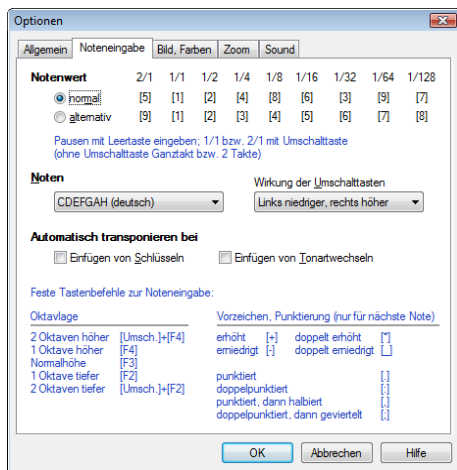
Optionen

Allgemein | Noteneingabe | Bild, Farben | Zoom | Sound

Notenwert 2/1 1/1 1/2 1/4 1/8 1/16 1/32 1/64 1/128

| | 2/1 | 1/1 | 1/2 | 1/4 | 1/8 | 1/16 | 1/32 | 1/64 | 1/128 |
|---|---|---|---|---|---|---|---|---|---|
| normal | [5] | [1] | [2] | [4] | [8] | [6] | [3] | [9] | [7] |
| alternativ | [9] | [1] | [2] | [3] | [4] | [5] | [6] | [7] | [8] |

Pausen mit Leertaste eingeben; 1/1 bzw. 2/1 mit Umschalttaste (ohne Umschalttaste Ganztakt bzw. 2 Takte)

Noten

CDEFGAH (deutsch)

Wirkung der Umschalttasten

Links niedriger, rechts höher

Automatisch transponieren bei

Einfügen von Schlüsseln

Einfügen von Tonartwechseln

Feste Tastenbefehle zur Noteneingabe:

Oktavlage

2 Oktaven höher [Umsch.]+[F4]
1 Oktave höher [F4]
Normalhöhe [F3]
1 Oktave tiefer [F2]
2 Oktaven tiefer [Umsch.]+[F2]

Vorzeichen, Punktierung (nur für nächste Note)

erhöht [+] doppelt erhöht [*]
erniedrigt [-] doppelt erniedrigt [_]

punktiert [.]
doppelpunktiert [:]
punktiert, dann halbiert [,]
doppelpunktiert, dann geviertelt [;]

OK Abbrechen Hilfe